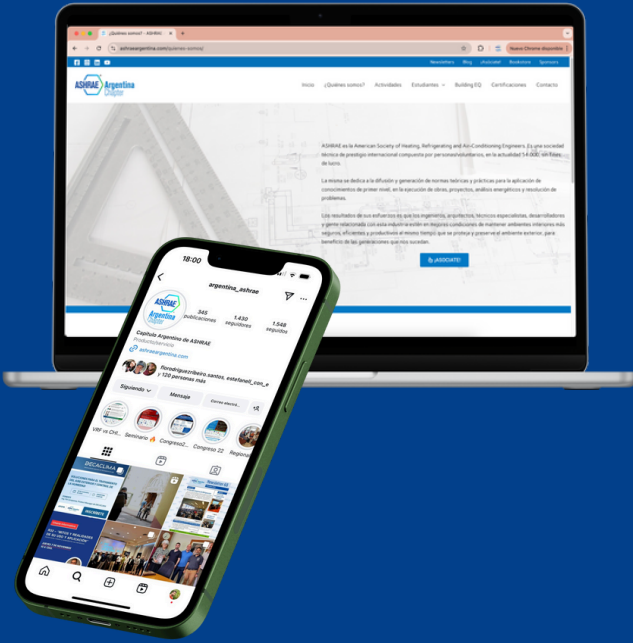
¿Quiénes somos? - ASHRAE
ashraeargentina.com/quienes-somos/
Nuevo Chrome disponible

Newsletters Blog ¡Actualízate! Bookstore Sponsors

ASHRAE Argentina Chapter

Inicio ¿Quiénes somos? Actividades Estudiantes Building EQ Certificaciones Contacto

ASHRAE es la American Society of Heating, Refrigerating and Air-Conditioning Engineers. Es una sociedad técnica de prestigio internacional compuesta por personas voluntarias, en la actualidad 54.000, sin fines de lucro.

La misma se dedica a la difusión y generación de normas teóricas y prácticas para la aplicación de conocimientos de primer nivel, en la ejecución de obras, proyectos, análisis energéticos y resolución de problemas.

Los resultados de sus esfuerzos es que los ingenieros, arquitectos, técnicos especialistas, desarrolladores y gente relacionada con esta industria estén en mejores condiciones de mantener ambientes interiores más seguros, eficientes y productivos al mismo tiempo que se protege y preserva el ambiente exterior, para beneficio de las generaciones que nos sucedan.

¡ASOCIATE!

18:00

argentina_ashrae

345 publicaciones
1.430 seguidores
1.548 seguidos

Capítulo Argentino de ASHRAE
Producto/servicio
ashraeargentina.com

floredriguezribeiro.santos, estefaneil_con_e y 120 personas más

Siguiendo
Mensaje
Correo electró...

VRF vs Chil... Seminario Congreso2... Congreso 22 Regional

DECACLIMA